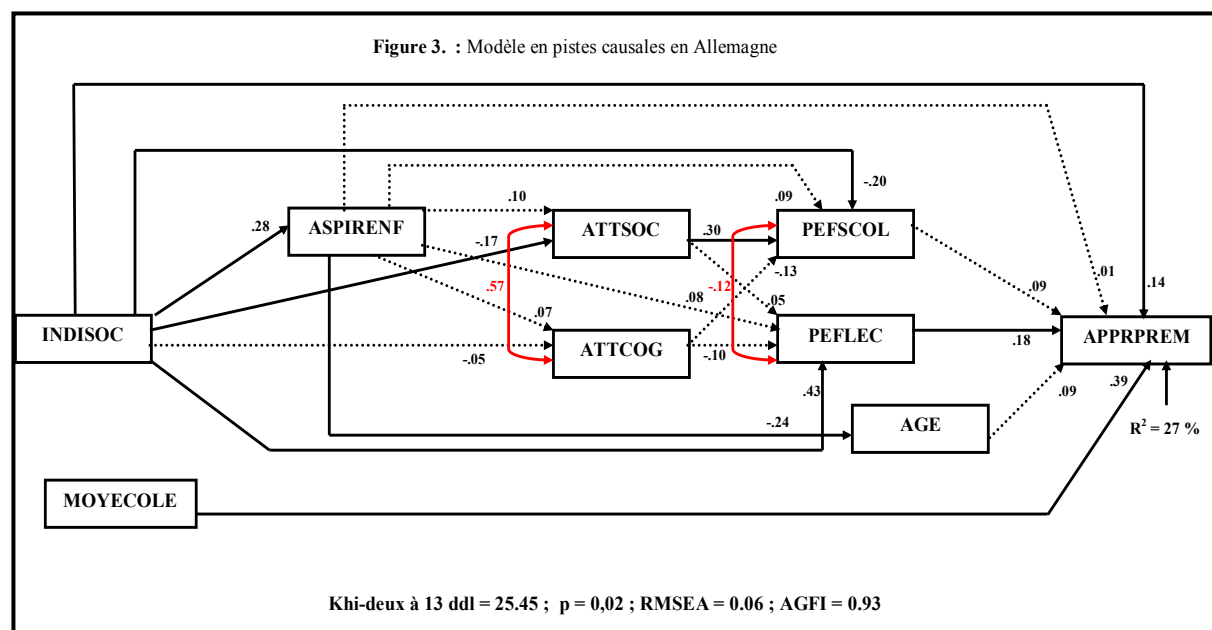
Figure 3. : Modèle en pistes causales en Allemagne

-.20

.10

.09

.28

ASPIRENF

ATTSOC

.30

PEFSCOL

-.17

-.13

.57

-.12

.08

.09

.01

.14

.07

.05

INDISOC

PEFLEC

APPRPREM

ATTCOG

.18

-.05

-.10

.43

.39

.09

-.24

AGE

$R^2 = 27$ %

MOYECOLE

Khi-deux à 13 ddl = 25.45 ; p = 0,02 ; RMSEA = 0.06 ; AGFI = 0.93